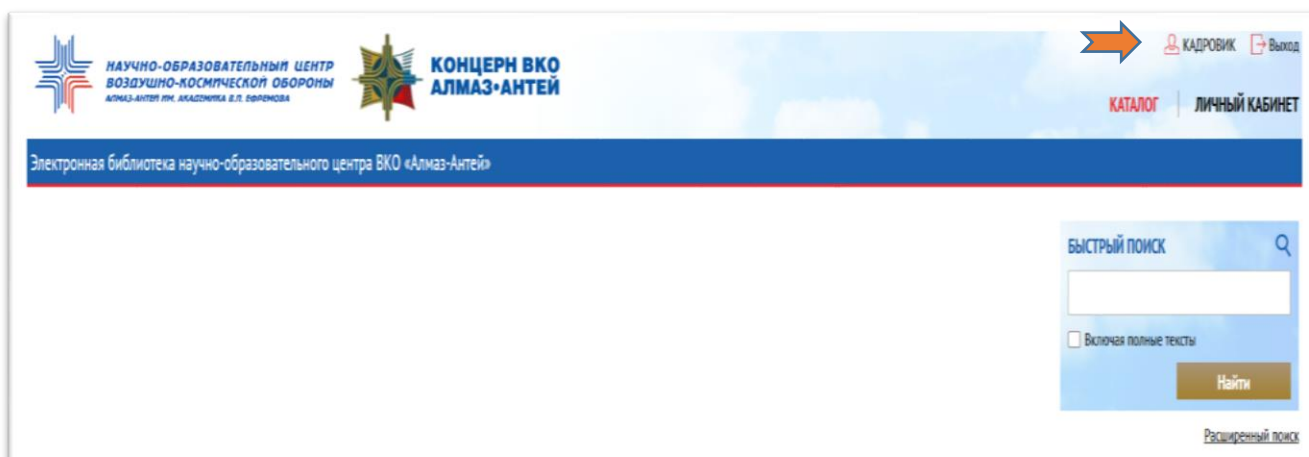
НАУЧНО-ОБРАЗОВАТЕЛЬНЫЙ ЦЕНТР ВОЗДУШНО-КОСМИЧЕСКОЙ ОБОРОНЫ
АЛМАЗ-АНТЕЙ ИМ. АКАДЕМИКА В.П. ЕФРЕМОВА

КОНЦЕРН ВКО АЛМАЗ•АНТЕЙ

КАДРОВИК Выход

КАТАЛОГ ЛИЧНЫЙ КАБИНЕТ

Электронная библиотека научно-образовательного центра ВКО «Алмаз-Антей»

БЫСТРЫЙ ПОИСК

Включая полные тексты

Найти

Расширенный поиск